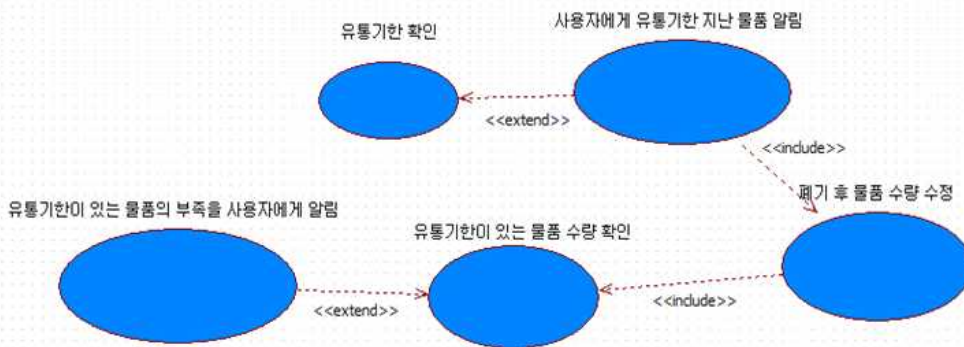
유통기한 확인

사용자에게 유통기한 지난 물품 알림

<<extend>>

<<include>>

폐기 후 물품 수량 수정

유통기한이 있는 물품의 부족을 사용자에게 알림

유통기한이 있는 물품 수량 확인

<<extend>>

<<include>>